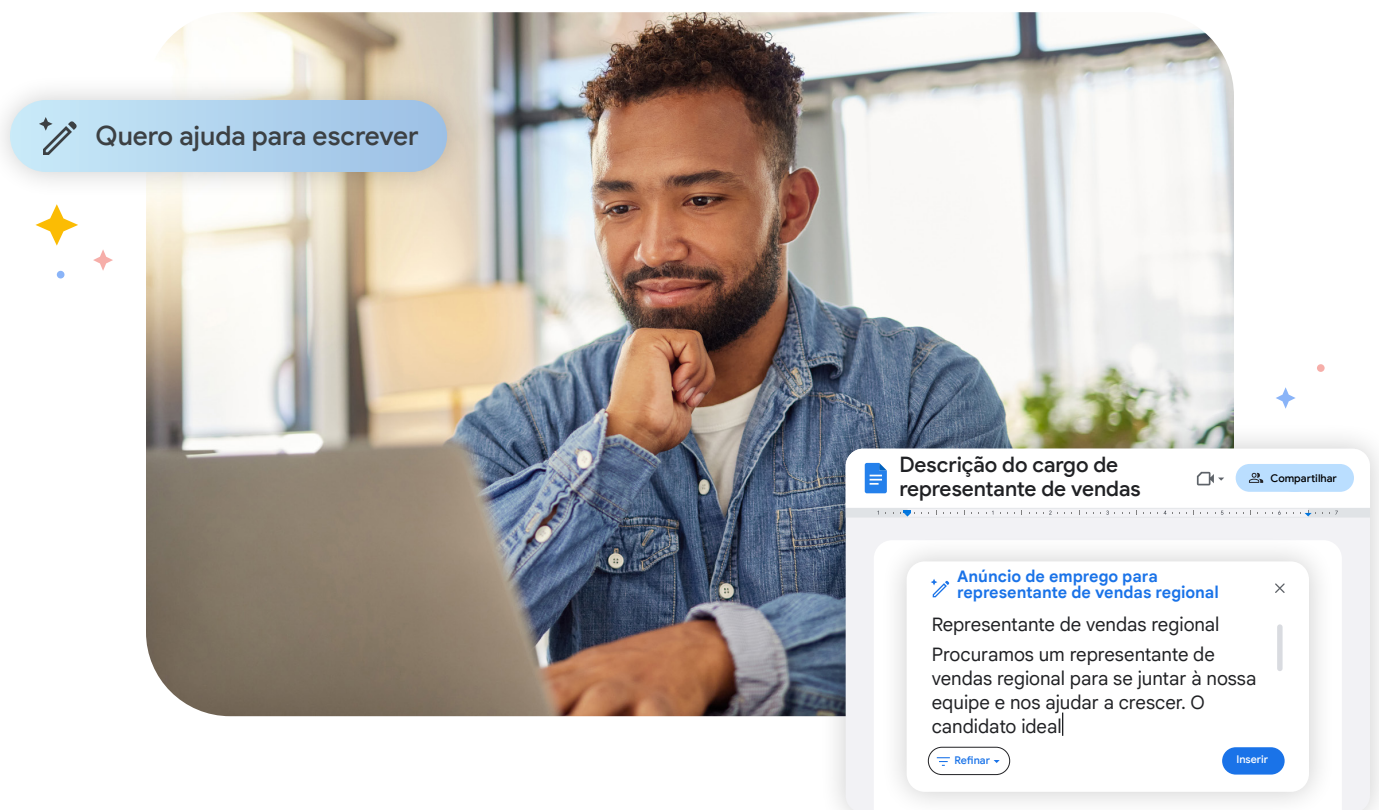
Quero ajuda para escrever

Descrição do cargo de representante de vendas

Compartilhar

Anúncio de emprego para representante de vendas regional

Representante de vendas regional

Procuramos um representante de vendas regional para se juntar à nossa equipe e nos ajudar a crescer. O candidato ideal

Refinar

Inserir